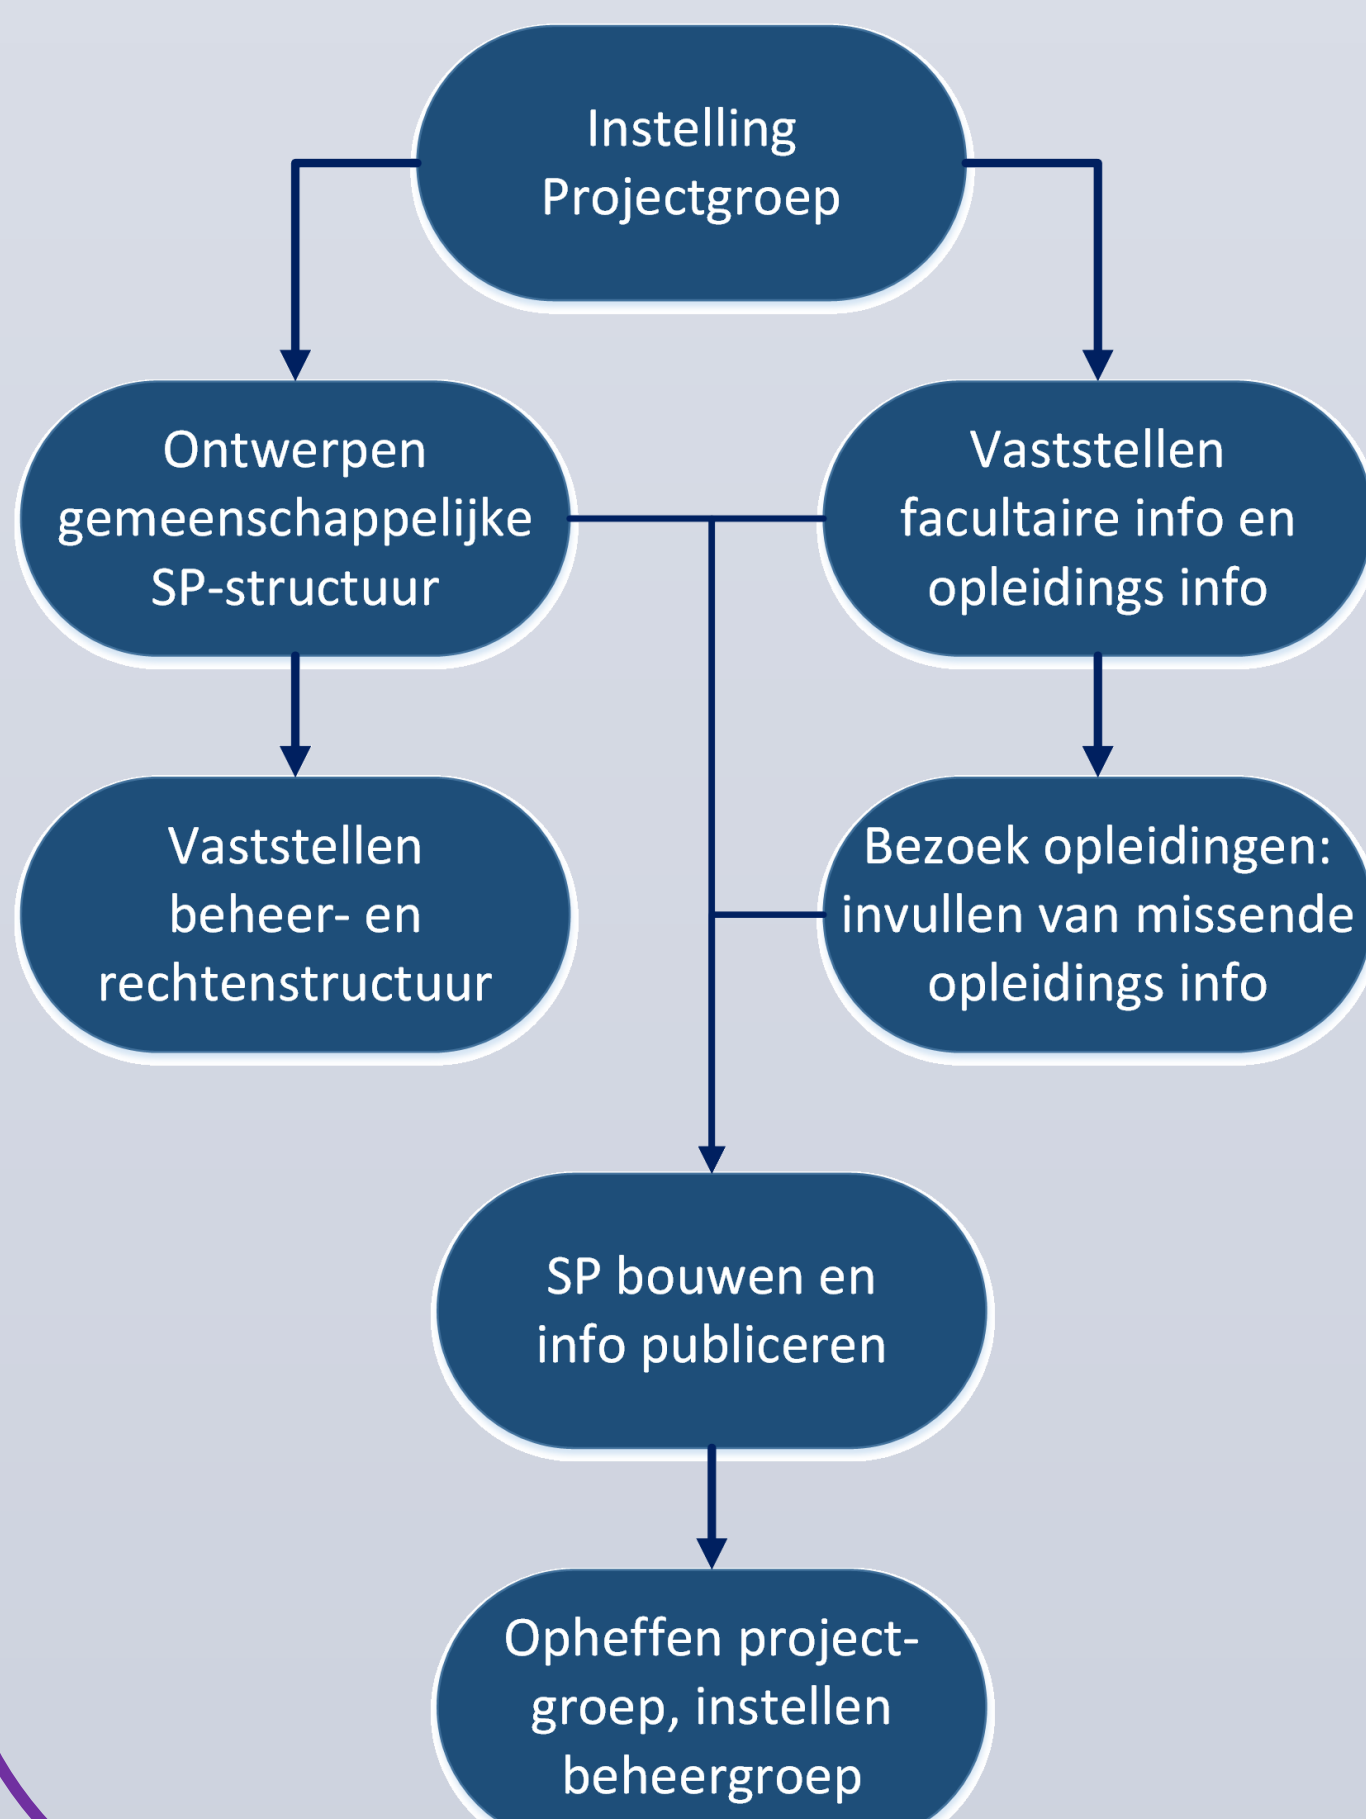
Instelling Projectgroep

Ontwerpen gemeenschappelijke SP-structuur

Vaststellen facultaire info en opleidings info

Vaststellen beheer- en rechtenstructuur

Bezoek opleidingen: invullen van missende opleidings info

SP bouwen en info publiceren

Opheffen project-groep, instellen beheergroep